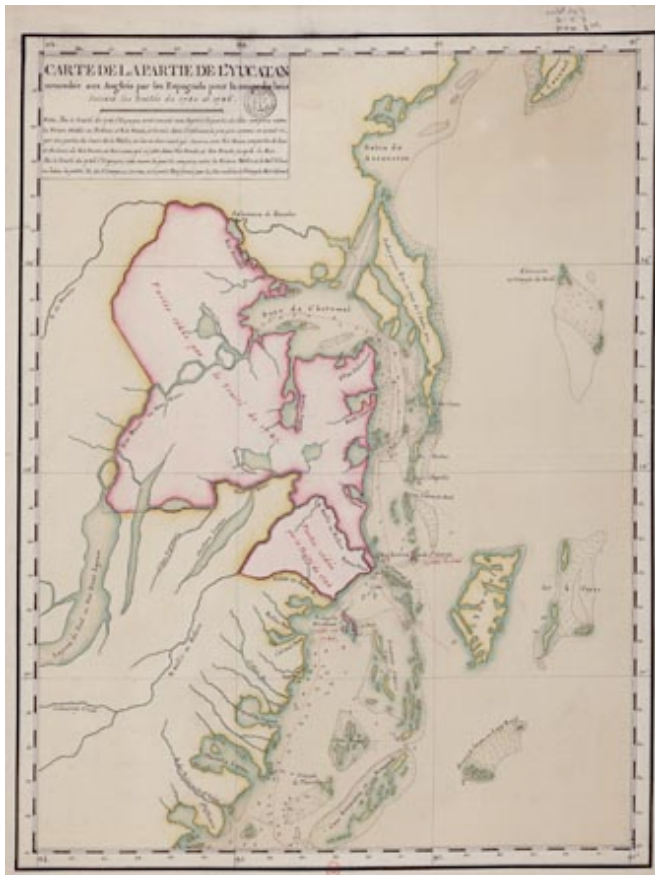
CARTE DE LA PARTIE DE L'YUCATAN
accordée aux Anglois par les Espagnols pour la coupe du bois
suivant les traités de 1783 et 1786.

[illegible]

Bahia de Ascension

Baye de Chetumal

Partie cédée par le traité de 1783

Partie cédée par le traité de 1786

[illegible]